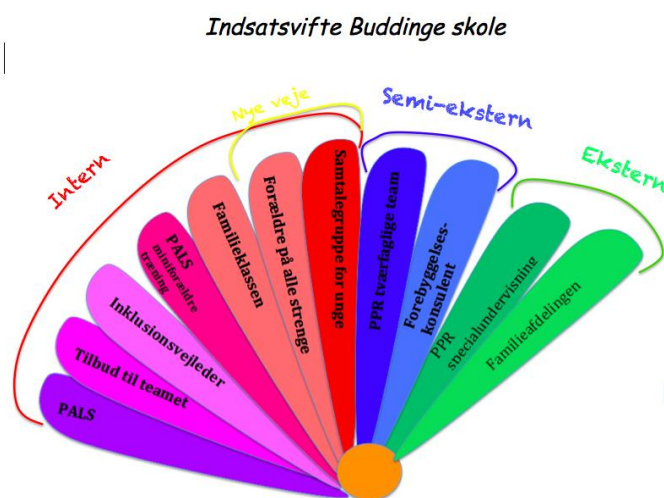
Indsatsvifte Buddinge skole

Intern

Nye veje

Semi-ekstern

Ekstern

PALS

Tilbud til teamet

Inklusionsvejleder

PALS minforældre træning

Familieklassen

Forældre på alle strenge

Samtalegruppe for unge

PPR tværfaglige team

Forebyggelseskonsulent

PPR specialundervisning

Familieafdelingen